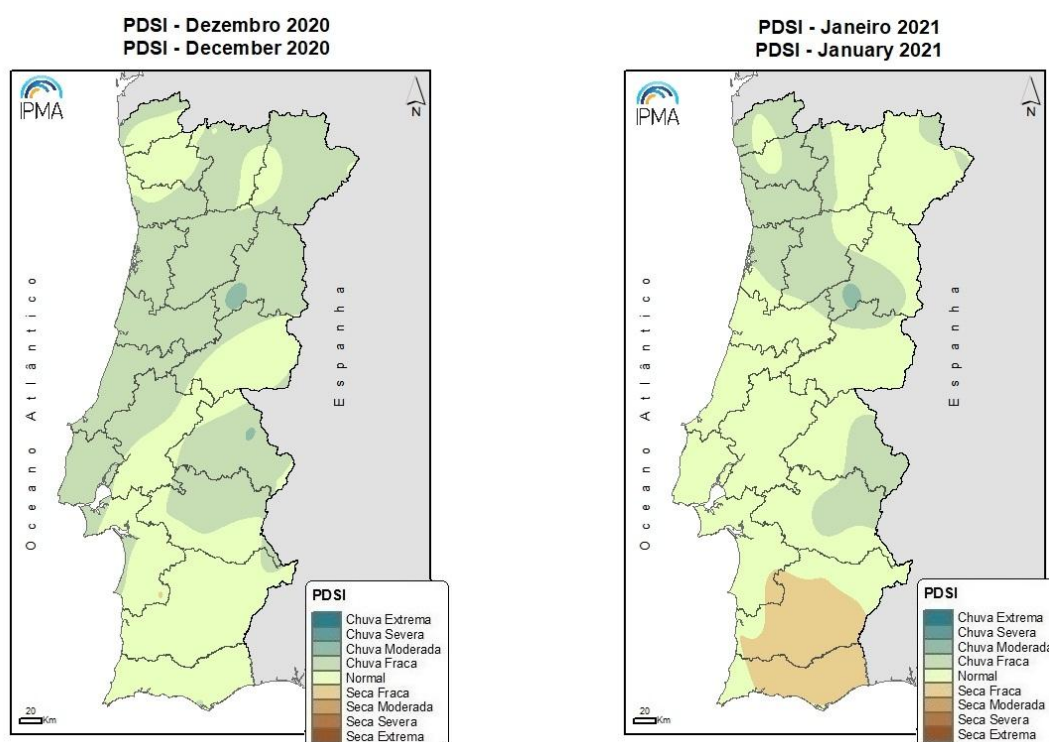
PDSI - Dezembro 2020
PDSI - December 2020

IPMA

N

Oceano Atlântico

Espanha

PDSI
Chuva Extrema
Chuva Severa
Chuva Moderada
Chuva Fraca
Normal
Seca Fraca
Seca Moderada
Seca Severa
Seca Extrema

20 Km

PDSI - Janeiro 2021
PDSI - January 2021

IPMA

N

Oceano Atlântico

Espanha

PDSI
Chuva Extrema
Chuva Severa
Chuva Moderada
Chuva Fraca
Normal
Seca Fraca
Seca Moderada
Seca Severa
Seca Extrema

20 Km